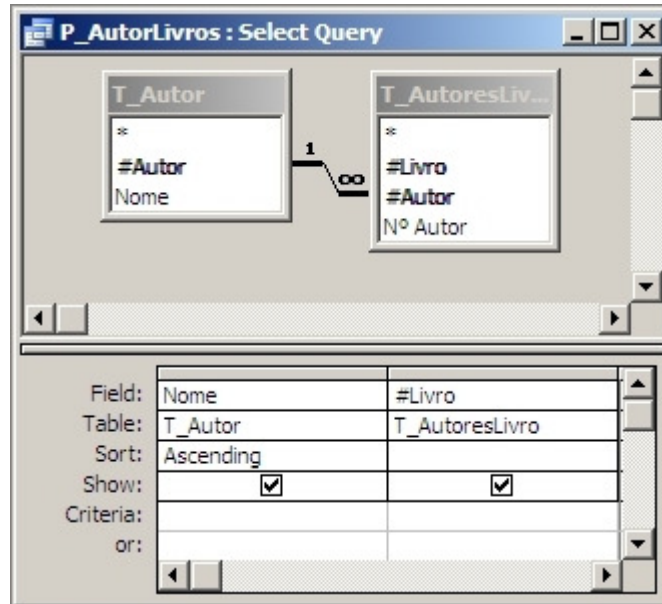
P_AutorLivros : Select Query

T_Autor
*
#Autor
Nome

1
∞

T_AutoresLiv...
*
#Livro
#Autor
Nº Autor

| | | |
|---|---|---|
| Field: | Nome | #Livro |
| Table: | T_Autor | T_AutoresLivro |
| Sort: | Ascending | |
| Show: | ☑ | ☑ |
| Criteria: | | |
| or: | | |